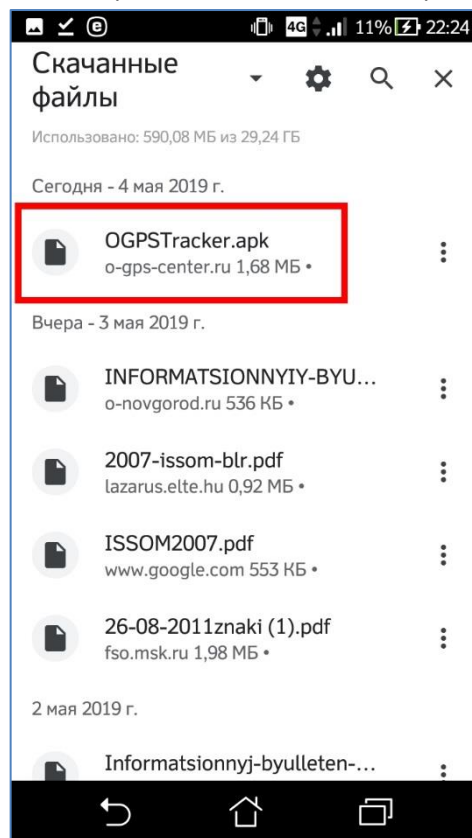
4G 11% 22:24

Скачанные файлы

Использовано: 590,08 МБ из 29,24 ГБ

Сегодня - 4 мая 2019 г.

OGPSTracker.apk
o-gps-center.ru 1,68 МБ •

Вчера - 3 мая 2019 г.

INFORMATSIONNYIY-BYU...
o-novgorod.ru 536 КБ •

2007-issom-blr.pdf
lazarus.elte.hu 0,92 МБ •

ISSOM2007.pdf
www.google.com 553 КБ •

26-08-2011znaki (1).pdf
fso.msk.ru 1,98 МБ •

2 мая 2019 г.

Informatsionnyj-byulleten-...